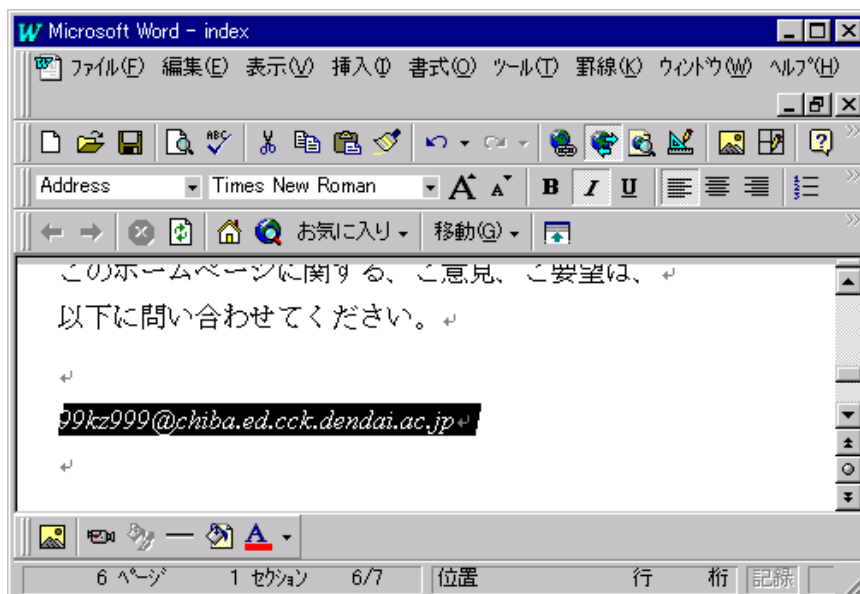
Microsoft Word - index

ファイル(F) 編集(E) 表示(V) 挿入(I) 書式(O) ツール(T) 罫線(K) ウィンドウ(W) ヘルプ(H)

Address Times New Roman B I U

お気に入り 移動(G)

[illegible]

以下に問い合わせてください。

99kz999@chiba.ed.cck.dendai.ac.jp

A

6 ページ 1 セクション 6/7 位置 行 桁 記録